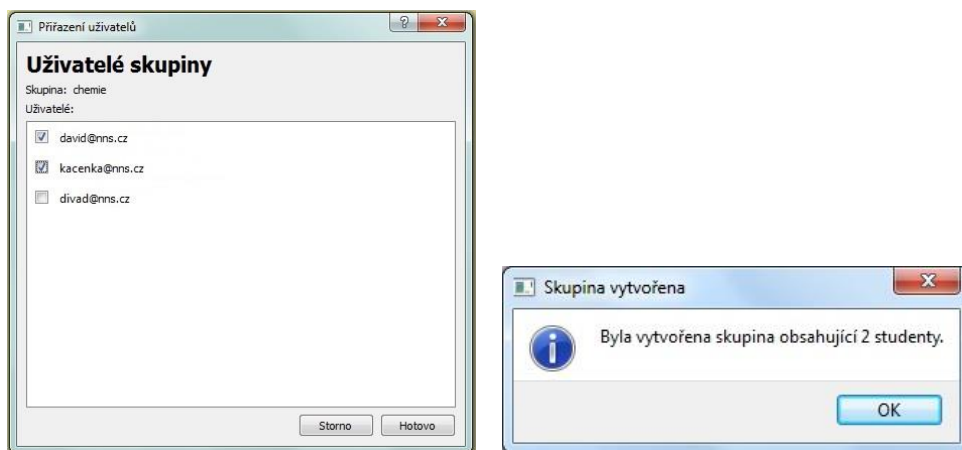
Přiřazení uživatelů

?

X

Uživatelé skupiny

Skupina: chemie

Uživatelé:

david@nns.cz

kacenka@nns.cz

divad@nns.cz

Storno

Hotovo

Skupina vytvořena

X

Byla vytvořena skupina obsahující 2 studenty.

OK